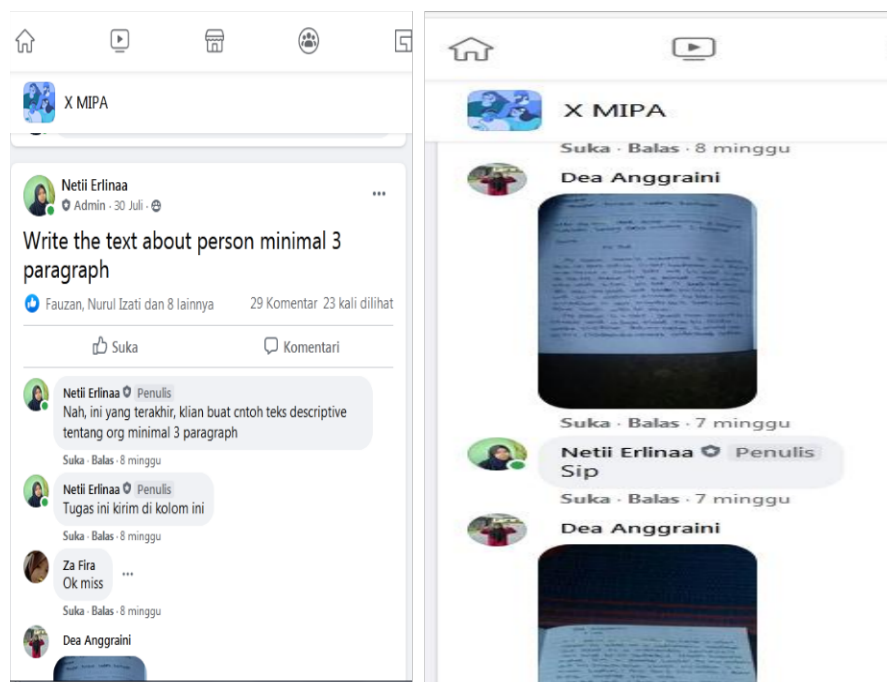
X MIPA

Netii Erlinaa
Admin · 30 Juli ·

Write the text about person minimal 3 paragraph

Fauzan, Nurul Izati dan 8 lainnya
29 Komentar 23 kali dilihat

Suka
Komentari

Netii Erlinaa Penulis
Nah, ini yang terakhir, klian buat cntoh teks descriptive tentang org minimal 3 paragraph
Suka · Balas · 8 minggu

Netii Erlinaa Penulis
Tugas ini kirim di kolom ini
Suka · Balas · 8 minggu

Za Fira
Ok miss
Suka · Balas · 8 minggu

Dea Anggraini

X MIPA

Suka · Balas · 8 minggu

Dea Anggraini

Suka · Balas · 7 minggu

Netii Erlinaa Penulis
Sip
Suka · Balas · 7 minggu

Dea Anggraini